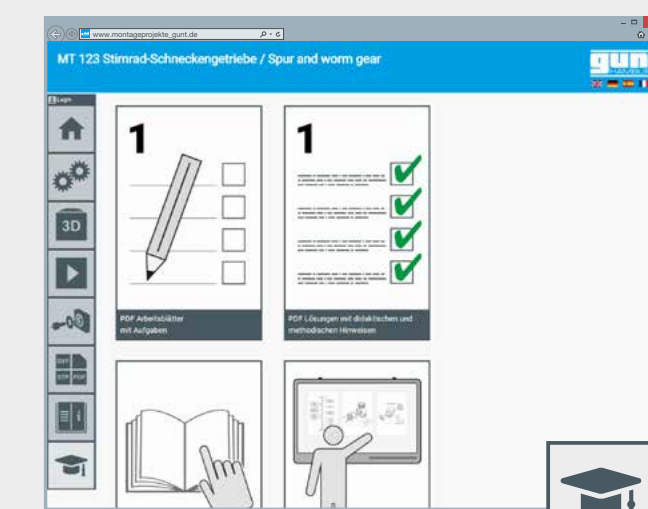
www.montageprojekte_gunt.de

MT 123 Stirnrad-Schneckengetriebe / Spur and worm gear

gunt

Login

3D

DXF STP PDF

1

PDF Arbeitsblätter mit Aufgaben

1

PDF Lösungen mit didaktischen und methodischen Hinweisen